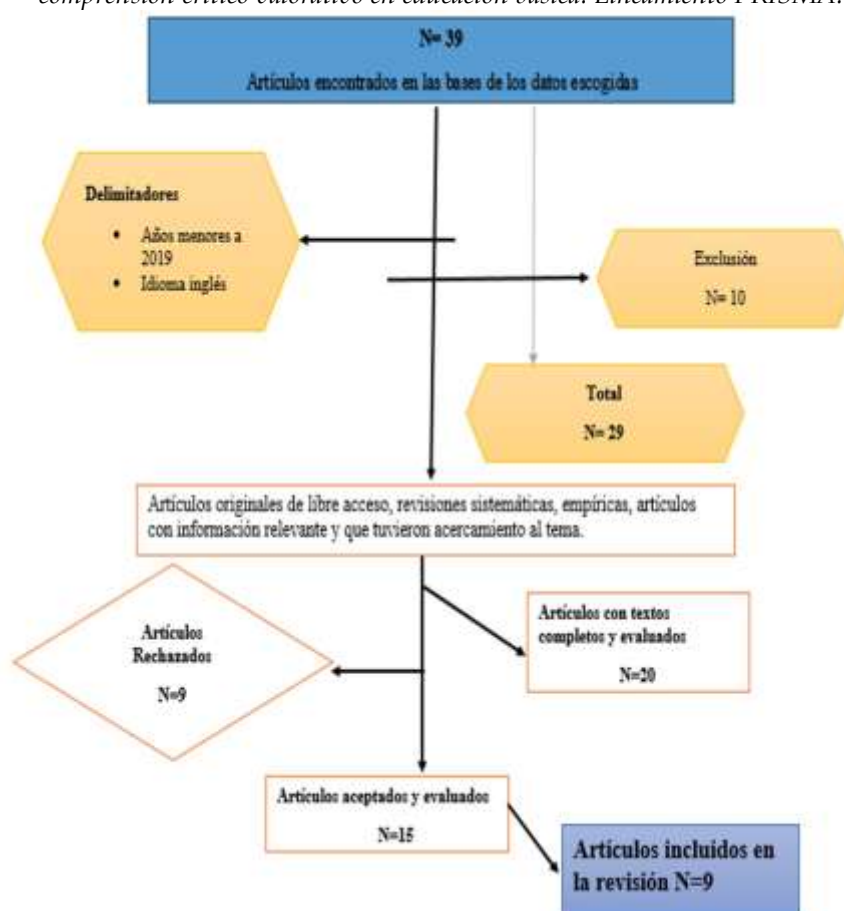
comprensión crítico valorativo en educación básica. Lineamiento PRISMA.

N= 39

Artículos encontrados en las bases de los datos escogidas

Delimitadores

- Años menores a 2019
- Idioma inglés

Exclusión

N= 10

Total

N= 29

Artículos originales de libre acceso, revisiones sistemáticas, empíricas, artículos con información relevante y que tuvieron acercamiento al tema.

Artículos Rechazados

N=9

Artículos con textos completos y evaluados

N=20

Artículos aceptados y evaluados

N=15

Artículos incluidos en la revisión N=9